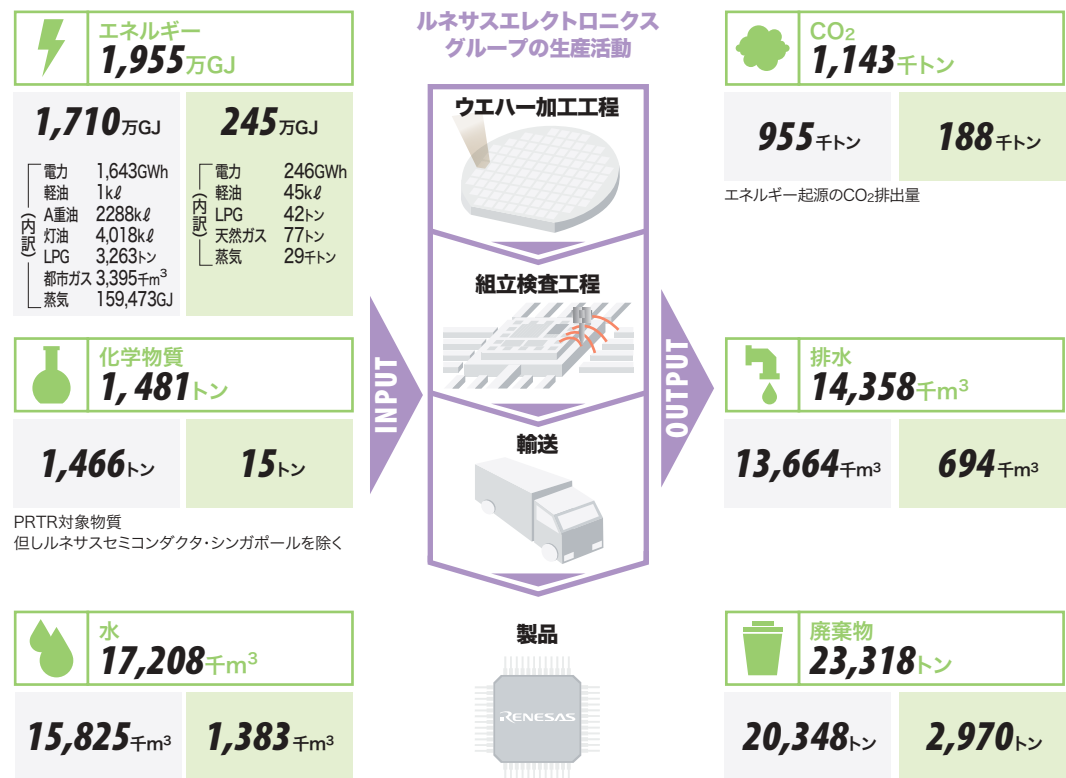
エネルギー
1,955万GJ

1,710万GJ

(内訳)
電力 1,643GWh
軽油 1kℓ
A重油 2288kℓ
灯油 4,018kℓ
LPG 3,263トン
都市ガス 3,395千$m^3$
蒸気 159,473GJ

245万GJ

(内訳)
電力 246GWh
軽油 45kℓ
LPG 42トン
天然ガス 77トン
蒸気 29千トン

化学物質
1,481トン

1,466トン

15トン

PRTR対象物質
但しルネサスセミコンダクタ・シンガポールを除く

水
17,208千$m^3$

15,825千$m^3$

1,383千$m^3$

ルネサスエレクトロニクス
グループの生産活動

INPUT

ウエハー加工工程

組立検査工程

輸送

OUTPUT

製品

RENESAS

$CO_2$
1,143千トン

955千トン

188千トン

エネルギー起源の$CO_2$排出量

排水
14,358千$m^3$

13,664千$m^3$

694千$m^3$

廃棄物
23,318トン

20,348トン

2,970トン